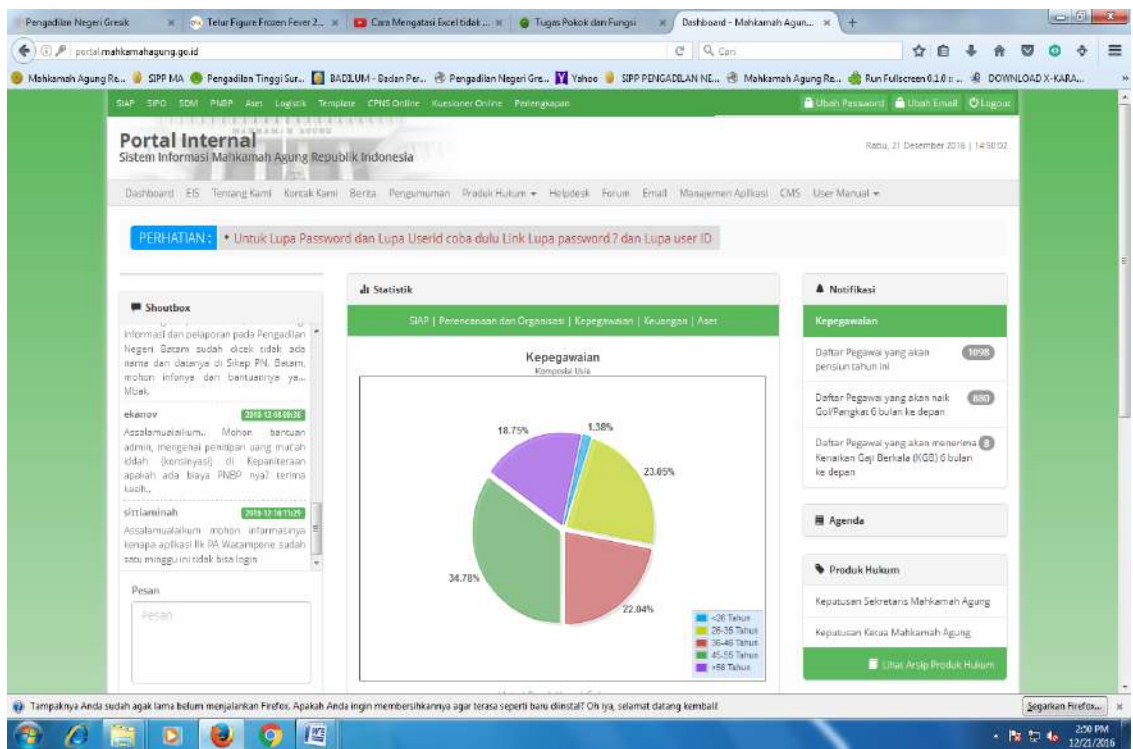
Pengadilan Negeri Gresik | Telur Figure Frozen Fever 2... | Cara Mengatasi Excel tidak ... | Tugas Pokok dan Fungsi | Dashboard - Mahkamah Agun... | +

portal.mahkamahagung.go.id

Cari

Mahkamah Agung Re... | SIPP MA | Pengadilan Tinggi Sur... | BADILUM - Badan Per... | Pengadilan Negeri Gre... | Yahoo | SIPP PENGADILAN NE... | Mahkamah Agung Re... | Run Fullscreen 0.1.0 ... | DOWNLOAD X-KARA...

SIAP SIPO SDM PNBP Aset Logistik Template CPNS Online Kuesioner Online Perlengkapan

Ubah Password Ubah Email Logout

Portal Internal
Sistem Informasi Mahkamah Agung Republik Indonesia

Rabu, 21 Desember 2016 | 14:50:02

Dashboard EIS Tentang Kami Kontak Kami Berita Pengumuman Produk Hukum ▾ Helpdesk Forum Email Manajemen Aplikasi CMS User Manual ▾

PERHATIAN : • Untuk Lupa Password dan Lupa Userid coba dulu Link Lupa password ? dan Lupa user ID

Shoutbox

informasi dan pelaporan pada Pengadilan Negeri Batam sudah dicek tidak ada nama dan datanya di Sikep PN. Batam, mohon infonya dan bantuannya ya... Mbak.

ekanov 2016-12-08 09:36
Assalamualaikum... Mohon bantuan admin, mengenai penitipan uang mut'ah iddah (konsinyasi) di Kepaniteraan apakah ada biaya PNBP nya? terima kasih..

sittiaminah 2016-12-16 11:29
Assalamualaikum mohon informasinya kenapa aplikasi Ilk PA Watampone sudah satu minggu ini tidak bisa login

Pesan

Pesan

Statistik

SIAP | Perencanaan dan Organisasi | Kepegawaian | Keuangan | Aset

Kepegawaian
Komposisi Usia

18.75%
1.38%
23.05%
34.78%
22.04%

<26 Tahun
26-35 Tahun
36-45 Tahun
45-55 Tahun
>56 Tahun

Notifikasi

Kepegawaian

Daftar Pegawai yang akan pensiun tahun ini 1098

Daftar Pegawai yang akan naik Gol/Pangkat 6 bulan ke depan 880

Daftar Pegawai yang akan menerima Kenaikan Gaji Berkala (KGB) 6 bulan ke depan 8

Agenda

Produk Hukum

Keputusan Sekretaris Mahkamah Agung

Keputusan Ketua Mahkamah Agung

Lihat Arsip Produk Hukum

Tampaknya Anda sudah agak lama belum menjalankan Firefox. Apakah Anda ingin membersihkannya agar terasa seperti baru diinstal? Oh iya, selamat datang kembali!

Segarkan Firefox...

2:50 PM
12/21/2016